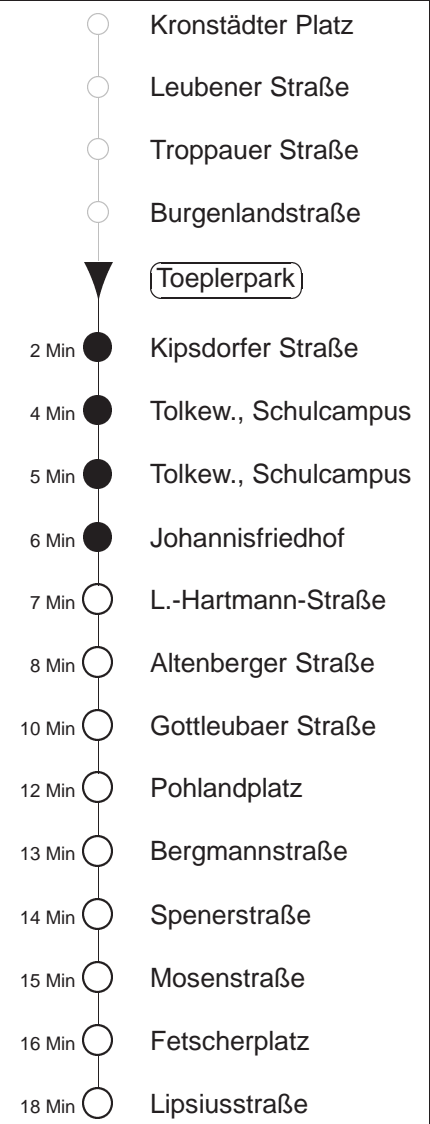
Kronstädter Platz

Leubener Straße

Troppauer Straße

Burgenlandstraße

Toeplerpark

2 Min Kipsdorfer Straße

4 Min Tolkew., Schulcampus

5 Min Tolkew., Schulcampus

6 Min Johannisfriedhof

7 Min L.-Hartmann-Straße

8 Min Altenberger Straße

10 Min Gottleubaer Straße

12 Min Pohlandplatz

13 Min Bergmannstraße

14 Min Spenerstraße

15 Min Mosenstraße

16 Min Fetscherplatz

18 Min Lipsiusstraße